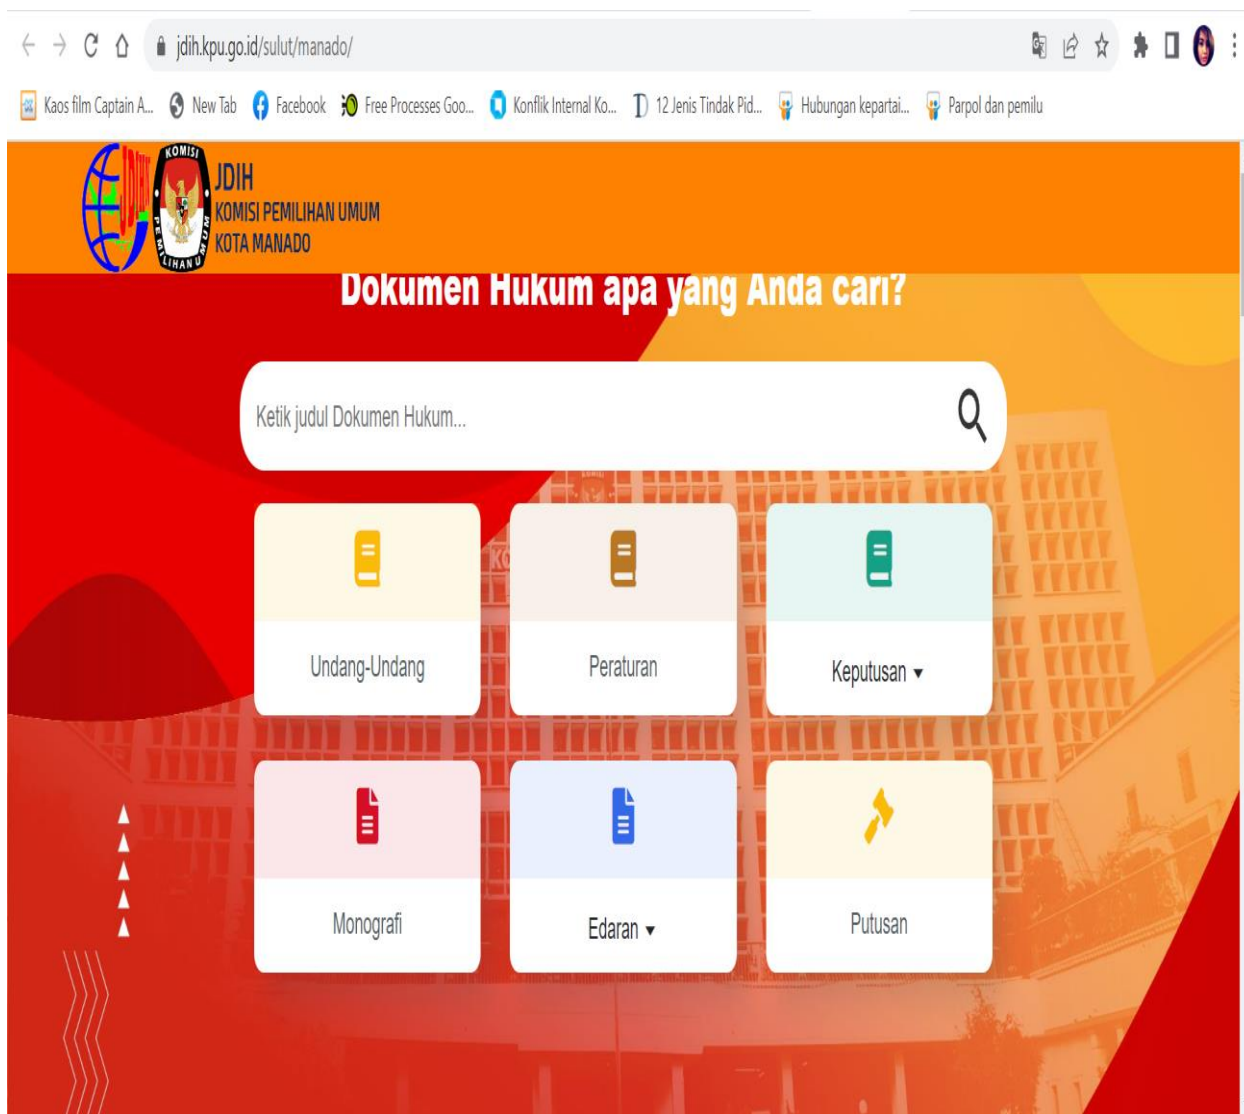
jdih.kpu.go.id/sulut/manado/

Kaos film Captain A... New Tab Facebook Free Processes Goo... Konflik Internal Ko... 12 Jenis Tindak Pid... Hubungan kepartai... Parpol dan pemilu

JDIH
KOMISI PEMILIHAN UMUM
KOTA MANADO

KOMISI PEMILIHAN UMUM

Dokumen Hukum apa yang Anda cari?

Ketik judul Dokumen Hukum...

Undang-Undang

Peraturan

Keputusan ▾

Monografi

Edaran ▾

Putusan